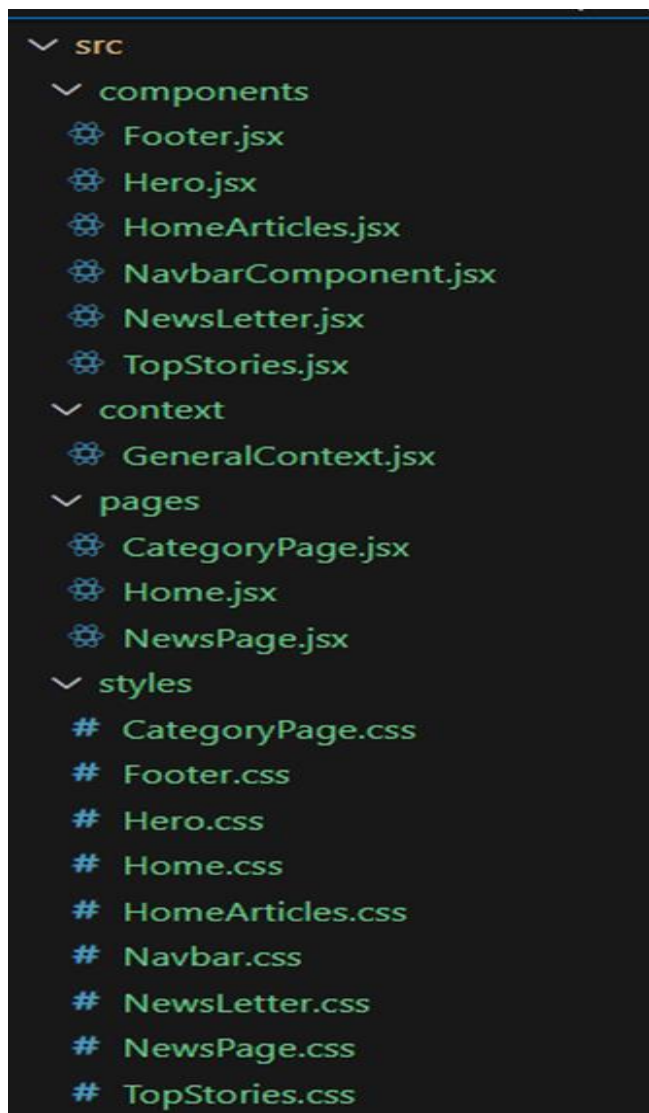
src
components
Footer.jsx
Hero.jsx
HomeArticles.jsx
NavbarComponent.jsx
NewsLetter.jsx
TopStories.jsx
context
GeneralContext.jsx
pages
CategoryPage.jsx
Home.jsx
NewsPage.jsx
styles
# CategoryPage.css
# Footer.css
# Hero.css
# Home.css
# HomeArticles.css
# Navbar.css
# NewsLetter.css
# NewsPage.css
# TopStories.css